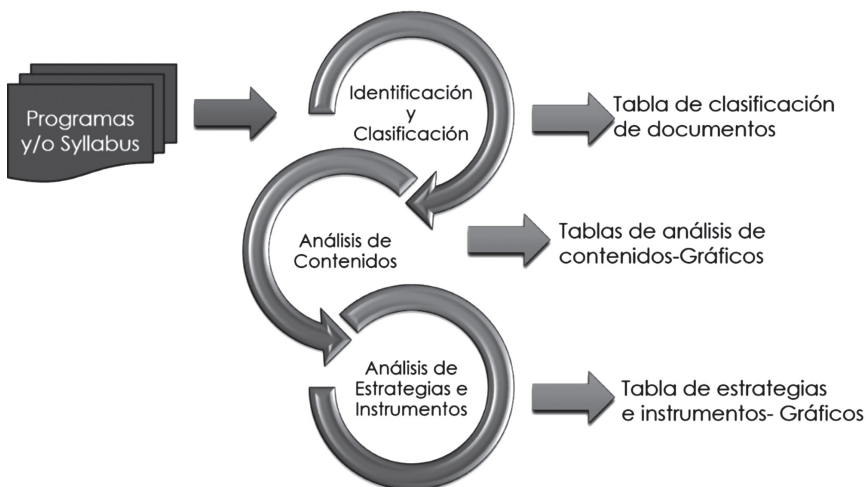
Programas y/o Syllabus

Identificación y Clasificación

Tabla de clasificación de documentos

Análisis de Contenidos

Tablas de análisis de contenidos-Gráficos

Análisis de Estrategias e Instrumentos

Tabla de estrategias e instrumentos- Gráficos